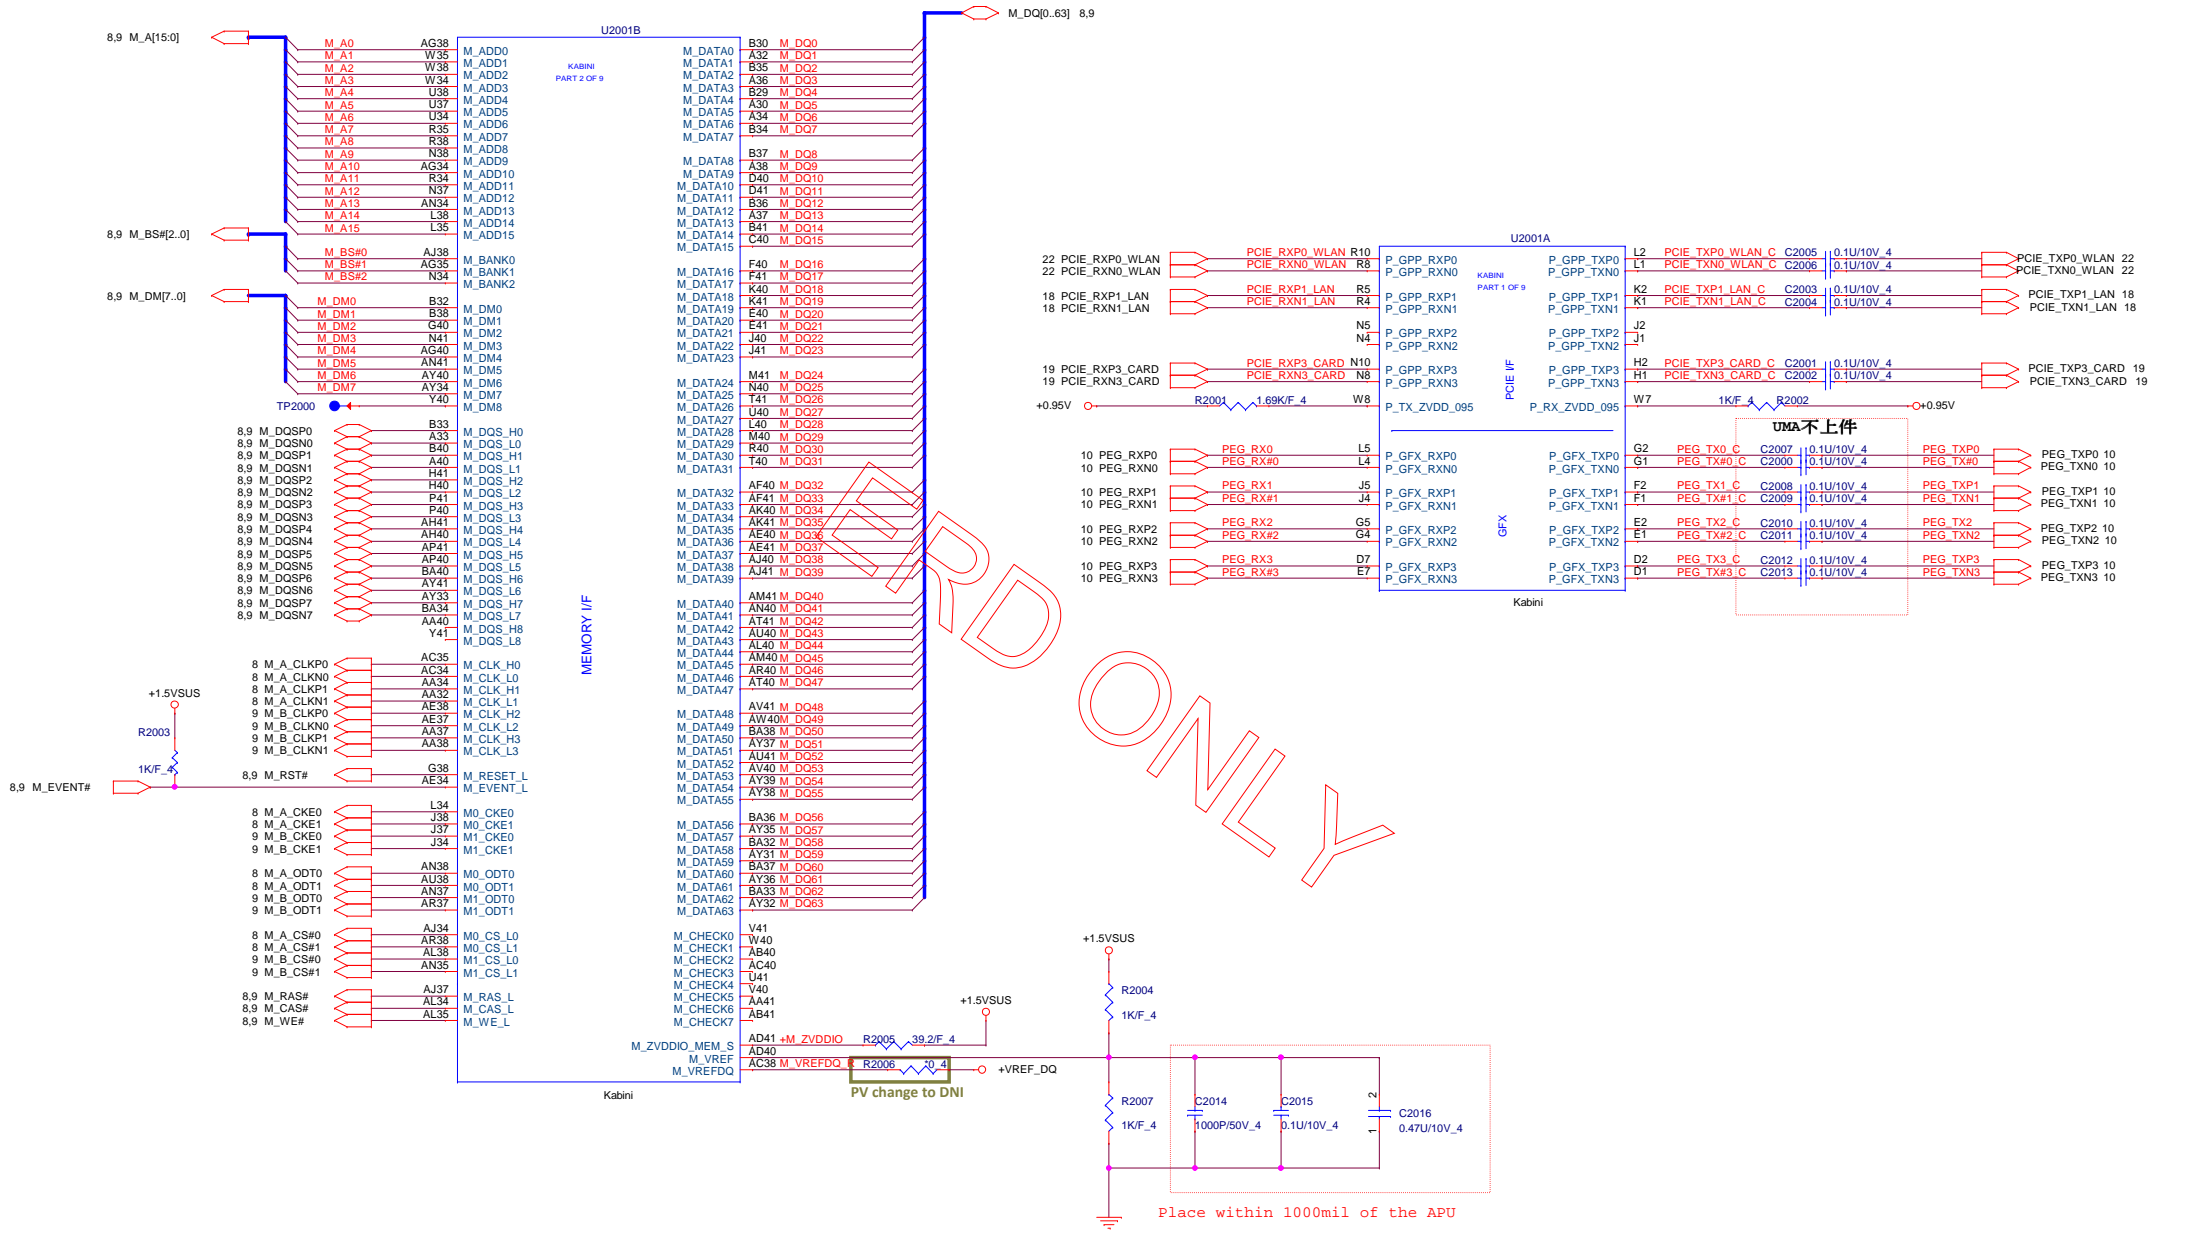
8,9 M_A[15:0]

U2001B

KABINI
PART 2 OF 9

M_A0 AG38 M_ADD0
M_A1 W35 M_ADD1
M_A2 W38 M_ADD2
M_A3 W34 M_ADD3
M_A4 U38 M_ADD4
M_A5 U37 M_ADD5
M_A6 U34 M_ADD6
M_A7 R35 M_ADD7
M_A8 R38 M_ADD8
M_A9 N38 M_ADD9
M_A10 AG34 M_ADD10
M_A11 R34 M_ADD11
M_A12 N37 M_ADD12
M_A13 AN34 M_ADD13
M_A14 L38 M_ADD14
M_A15 L35 M_ADD15

8,9 M_BS#[2..0]
M_BS#0 AJ38 M_BANK0
M_BS#1 AG35 M_BANK1
M_BS#2 N34 M_BANK2

8,9 M_DM[7..0]
M_DM0 B32 M_DM0
M_DM1 B38 M_DM1
M_DM2 G40 M_DM2
M_DM3 N41 M_DM3
M_DM4 AG40 M_DM4
M_DM5 AN41 M_DM5
M_DM6 AY40 M_DM6
M_DM7 AY34 M_DM7
TP2000 Y40 M_DM8

8,9 M_DQSP0 B33 M_DQS_H0
8,9 M_DQSN0 A33 M_DQS_L0
8,9 M_DQSP1 B40 M_DQS_H1
8,9 M_DQSN1 A40 M_DQS_L1
8,9 M_DQSP2 H41 M_DQS_H2
8,9 M_DQSN2 H40 M_DQS_L2
8,9 M_DQSP3 P41 M_DQS_H3
8,9 M_DQSN3 P40 M_DQS_L3
8,9 M_DQSP4 AH41 M_DQS_H4
8,9 M_DQSN4 AH40 M_DQS_L4
8,9 M_DQSP5 AP41 M_DQS_H5
8,9 M_DQSN5 AP40 M_DQS_L5
8,9 M_DQSP6 BA40 M_DQS_H6
8,9 M_DQSN6 AY41 M_DQS_L6
8,9 M_DQSP7 AY33 M_DQS_H7
8,9 M_DQSN7 BA34 M_DQS_L7
AA40 M_DQS_H8
Y41 M_DQS_L8

MEMORY I/F

8 M_A_CLKP0 AC35 M_CLK_H0
8 M_A_CLKN0 AC34 M_CLK_L0
8 M_A_CLKP1 AA34 M_CLK_H1
8 M_A_CLKN1 AA32 M_CLK_L1
9 M_B_CLKP0 AE38 M_CLK_H2
9 M_B_CLKN0 AE37 M_CLK_L2
9 M_B_CLKP1 AA37 M_CLK_H3
9 M_B_CLKN1 AA38 M_CLK_L3

+1.5VSUS
R2003
1K/F_4
8,9 M_RST# G38 M_RESET_L
8,9 M_EVENT# AE34 M_EVENT_L

8 M_A_CKE0 L34 M0_CKE0
8 M_A_CKE1 J38 M0_CKE1
9 M_B_CKE0 J37 M1_CKE0
9 M_B_CKE1 J34 M1_CKE1

8 M_A_ODT0 AN38 M0_ODT0
8 M_A_ODT1 AU38 M0_ODT1
9 M_B_ODT0 AN37 M1_ODT0
9 M_B_ODT1 AR37 M1_ODT1

8 M_A_CS#0 AJ34 M0_CS_L0
8 M_A_CS#1 AR38 M0_CS_L1
9 M_B_CS#0 AL38 M1_CS_L0
9 M_B_CS#1 AN35 M1_CS_L1

8,9 M_RAS# AJ37 M_RAS_L
8,9 M_CAS# AL34 M_CAS_L
8,9 M_WE# AL35 M_WE_L

Kabini

M_DQ[0..63] 8,9
M_DATA0 B30 M_DQ0
M_DATA1 A32 M_DQ1
M_DATA2 B35 M_DQ2
M_DATA3 A36 M_DQ3
M_DATA4 B29 M_DQ4
M_DATA5 A30 M_DQ5
M_DATA6 A34 M_DQ6
M_DATA7 B34 M_DQ7
M_DATA8 B37 M_DQ8
M_DATA9 A38 M_DQ9
M_DATA10 D40 M_DQ10
M_DATA11 D41 M_DQ11
M_DATA12 B36 M_DQ12
M_DATA13 A37 M_DQ13
M_DATA14 B41 M_DQ14
M_DATA15 C40 M_DQ15
M_DATA16 F40 M_DQ16
M_DATA17 F41 M_DQ17
M_DATA18 K40 M_DQ18
M_DATA19 K41 M_DQ19
M_DATA20 E40 M_DQ20
M_DATA21 E41 M_DQ21
M_DATA22 J40 M_DQ22
M_DATA23 J41 M_DQ23
M_DATA24 M41 M_DQ24
M_DATA25 N40 M_DQ25
M_DATA26 T41 M_DQ26
M_DATA27 U40 M_DQ27
M_DATA28 L40 M_DQ28
M_DATA29 M40 M_DQ29
M_DATA30 R40 M_DQ30
M_DATA31 T40 M_DQ31
M_DATA32 AF40 M_DQ32
M_DATA33 AF41 M_DQ33
M_DATA34 AK40 M_DQ34
M_DATA35 AK41 M_DQ35
M_DATA36 AE40 M_DQ36
M_DATA37 AE41 M_DQ37
M_DATA38 AJ40 M_DQ38
M_DATA39 AJ41 M_DQ39
M_DATA40 AM41 M_DQ40
M_DATA41 AN40 M_DQ41
M_DATA42 AT41 M_DQ42
M_DATA43 AU40 M_DQ43
M_DATA44 AL40 M_DQ44
M_DATA45 AM40 M_DQ45
M_DATA46 AR40 M_DQ46
M_DATA47 AT40 M_DQ47
M_DATA48 AV41 M_DQ48
M_DATA49 AW40 M_DQ49
M_DATA50 BA38 M_DQ50
M_DATA51 AY37 M_DQ51
M_DATA52 AU41 M_DQ52
M_DATA53 AV40 M_DQ53
M_DATA54 AY39 M_DQ54
M_DATA55 AY38 M_DQ55
M_DATA56 BA36 M_DQ56
M_DATA57 AY35 M_DQ57
M_DATA58 BA32 M_DQ58
M_DATA59 AY31 M_DQ59
M_DATA60 BA37 M_DQ60
M_DATA61 AY36 M_DQ61
M_DATA62 BA33 M_DQ62
M_DATA63 AY32 M_DQ63
M_CHECK0 V41
M_CHECK1 W40
M_CHECK2 AB40
M_CHECK3 AC40
M_CHECK4 U41
M_CHECK5 V40
M_CHECK6 AA41
M_CHECK7 AB41
M_ZVDDIO_MEM_S AD41 +M_ZVDDIO R2005 39.2/F_4 +1.5VSUS
M_VREF AD40
M_VREFDQ AC38 M_VREFDQ R2006 0_4 +VREF_DQ
PV change to DNI

+1.5VSUS
R2004 1K/F_4
R2007 1K/F_4
C2014 1000P/50V_4
C2015 0.1U/10V_4
C2016 0.47U/10V_4
Place within 1000mil of the APU

U2001A
KABINI
PART 1 OF 9
22 PCIE_RXP0_WLAN PCIE_RXP0_WLAN R10 P_GPP_RXP0
22 PCIE_RXN0_WLAN PCIE_RXN0_WLAN R8 P_GPP_RXN0
18 PCIE_RXP1_LAN PCIE_RXP1_LAN R5 P_GPP_RXP1
18 PCIE_RXN1_LAN PCIE_RXN1_LAN R4 P_GPP_RXN1
N5 P_GPP_RXP2
N4 P_GPP_RXN2
19 PCIE_RXP3_CARD PCIE_RXP3_CARD N10 P_GPP_RXP3
19 PCIE_RXN3_CARD PCIE_RXN3_CARD N8 P_GPP_RXN3
+0.95V R2001 1.69K/F_4 W8 P_TX_ZVDD_095
PCIE I/F
P_GPP_TXP0 L2 PCIE_TXP0_WLAN_C C2005 0.1U/10V_4 PCIE_TXP0_WLAN 22
P_GPP_TXN0 L1 PCIE_TXN0_WLAN_C C2006 0.1U/10V_4 PCIE_TXN0_WLAN 22
P_GPP_TXP1 K2 PCIE_TXP1_LAN_C C2003 0.1U/10V_4 PCIE_TXP1_LAN 18
P_GPP_TXN1 K1 PCIE_TXN1_LAN_C C2004 0.1U/10V_4 PCIE_TXN1_LAN 18
P_GPP_TXP2 J2
P_GPP_TXN2 J1
P_GPP_TXP3 H2 PCIE_TXP3_CARD_C C2001 0.1U/10V_4 PCIE_TXP3_CARD 19
P_GPP_TXN3 H1 PCIE_TXN3_CARD_C C2002 0.1U/10V_4 PCIE_TXN3_CARD 19
P_RX_ZVDD_095 W7 1K/F_4 R2002 +0.95V
UMA不上件
10 PEG_RXP0 PEG_RX0 L5 P_GFX_RXP0
10 PEG_RXN0 PEG_RX#0 L4 P_GFX_RXN0
10 PEG_RXP1 PEG_RX1 J5 P_GFX_RXP1
10 PEG_RXN1 PEG_RX#1 J4 P_GFX_RXN1
10 PEG_RXP2 PEG_RX2 G5 P_GFX_RXP2
10 PEG_RXN2 PEG_RX#2 G4 P_GFX_RXN2
10 PEG_RXP3 PEG_RX3 D7 P_GFX_RXP3
10 PEG_RXN3 PEG_RX#3 E7 P_GFX_RXN3
GFX
P_GFX_TXP0 G2 PEG_TX0_C C2007 0.1U/10V_4 PEG_TXP0 PEG_TXP0 10
P_GFX_TXN0 G1 PEG_TX#0_C C2000 0.1U/10V_4 PEG_TX#0 PEG_TXN0 10
P_GFX_TXP1 F2 PEG_TX1_C C2008 0.1U/10V_4 PEG_TXP1 PEG_TXP1 10
P_GFX_TXN1 F1 PEG_TX#1_C C2009 0.1U/10V_4 PEG_TXN1 PEG_TXN1 10
P_GFX_TXP2 E2 PEG_TX2_C C2010 0.1U/10V_4 PEG_TX2 PEG_TXP2 10
P_GFX_TXN2 E1 PEG_TX#2_C C2011 0.1U/10V_4 PEG_TXN2 PEG_TXN2 10
P_GFX_TXP3 D2 PEG_TX3_C C2012 0.1U/10V_4 PEG_TXP3 PEG_TXP3 10
P_GFX_TXN3 D1 PEG_TX#3_C C2013 0.1U/10V_4 PEG_TXN3 PEG_TXN3 10
Kabini

RD ONLY